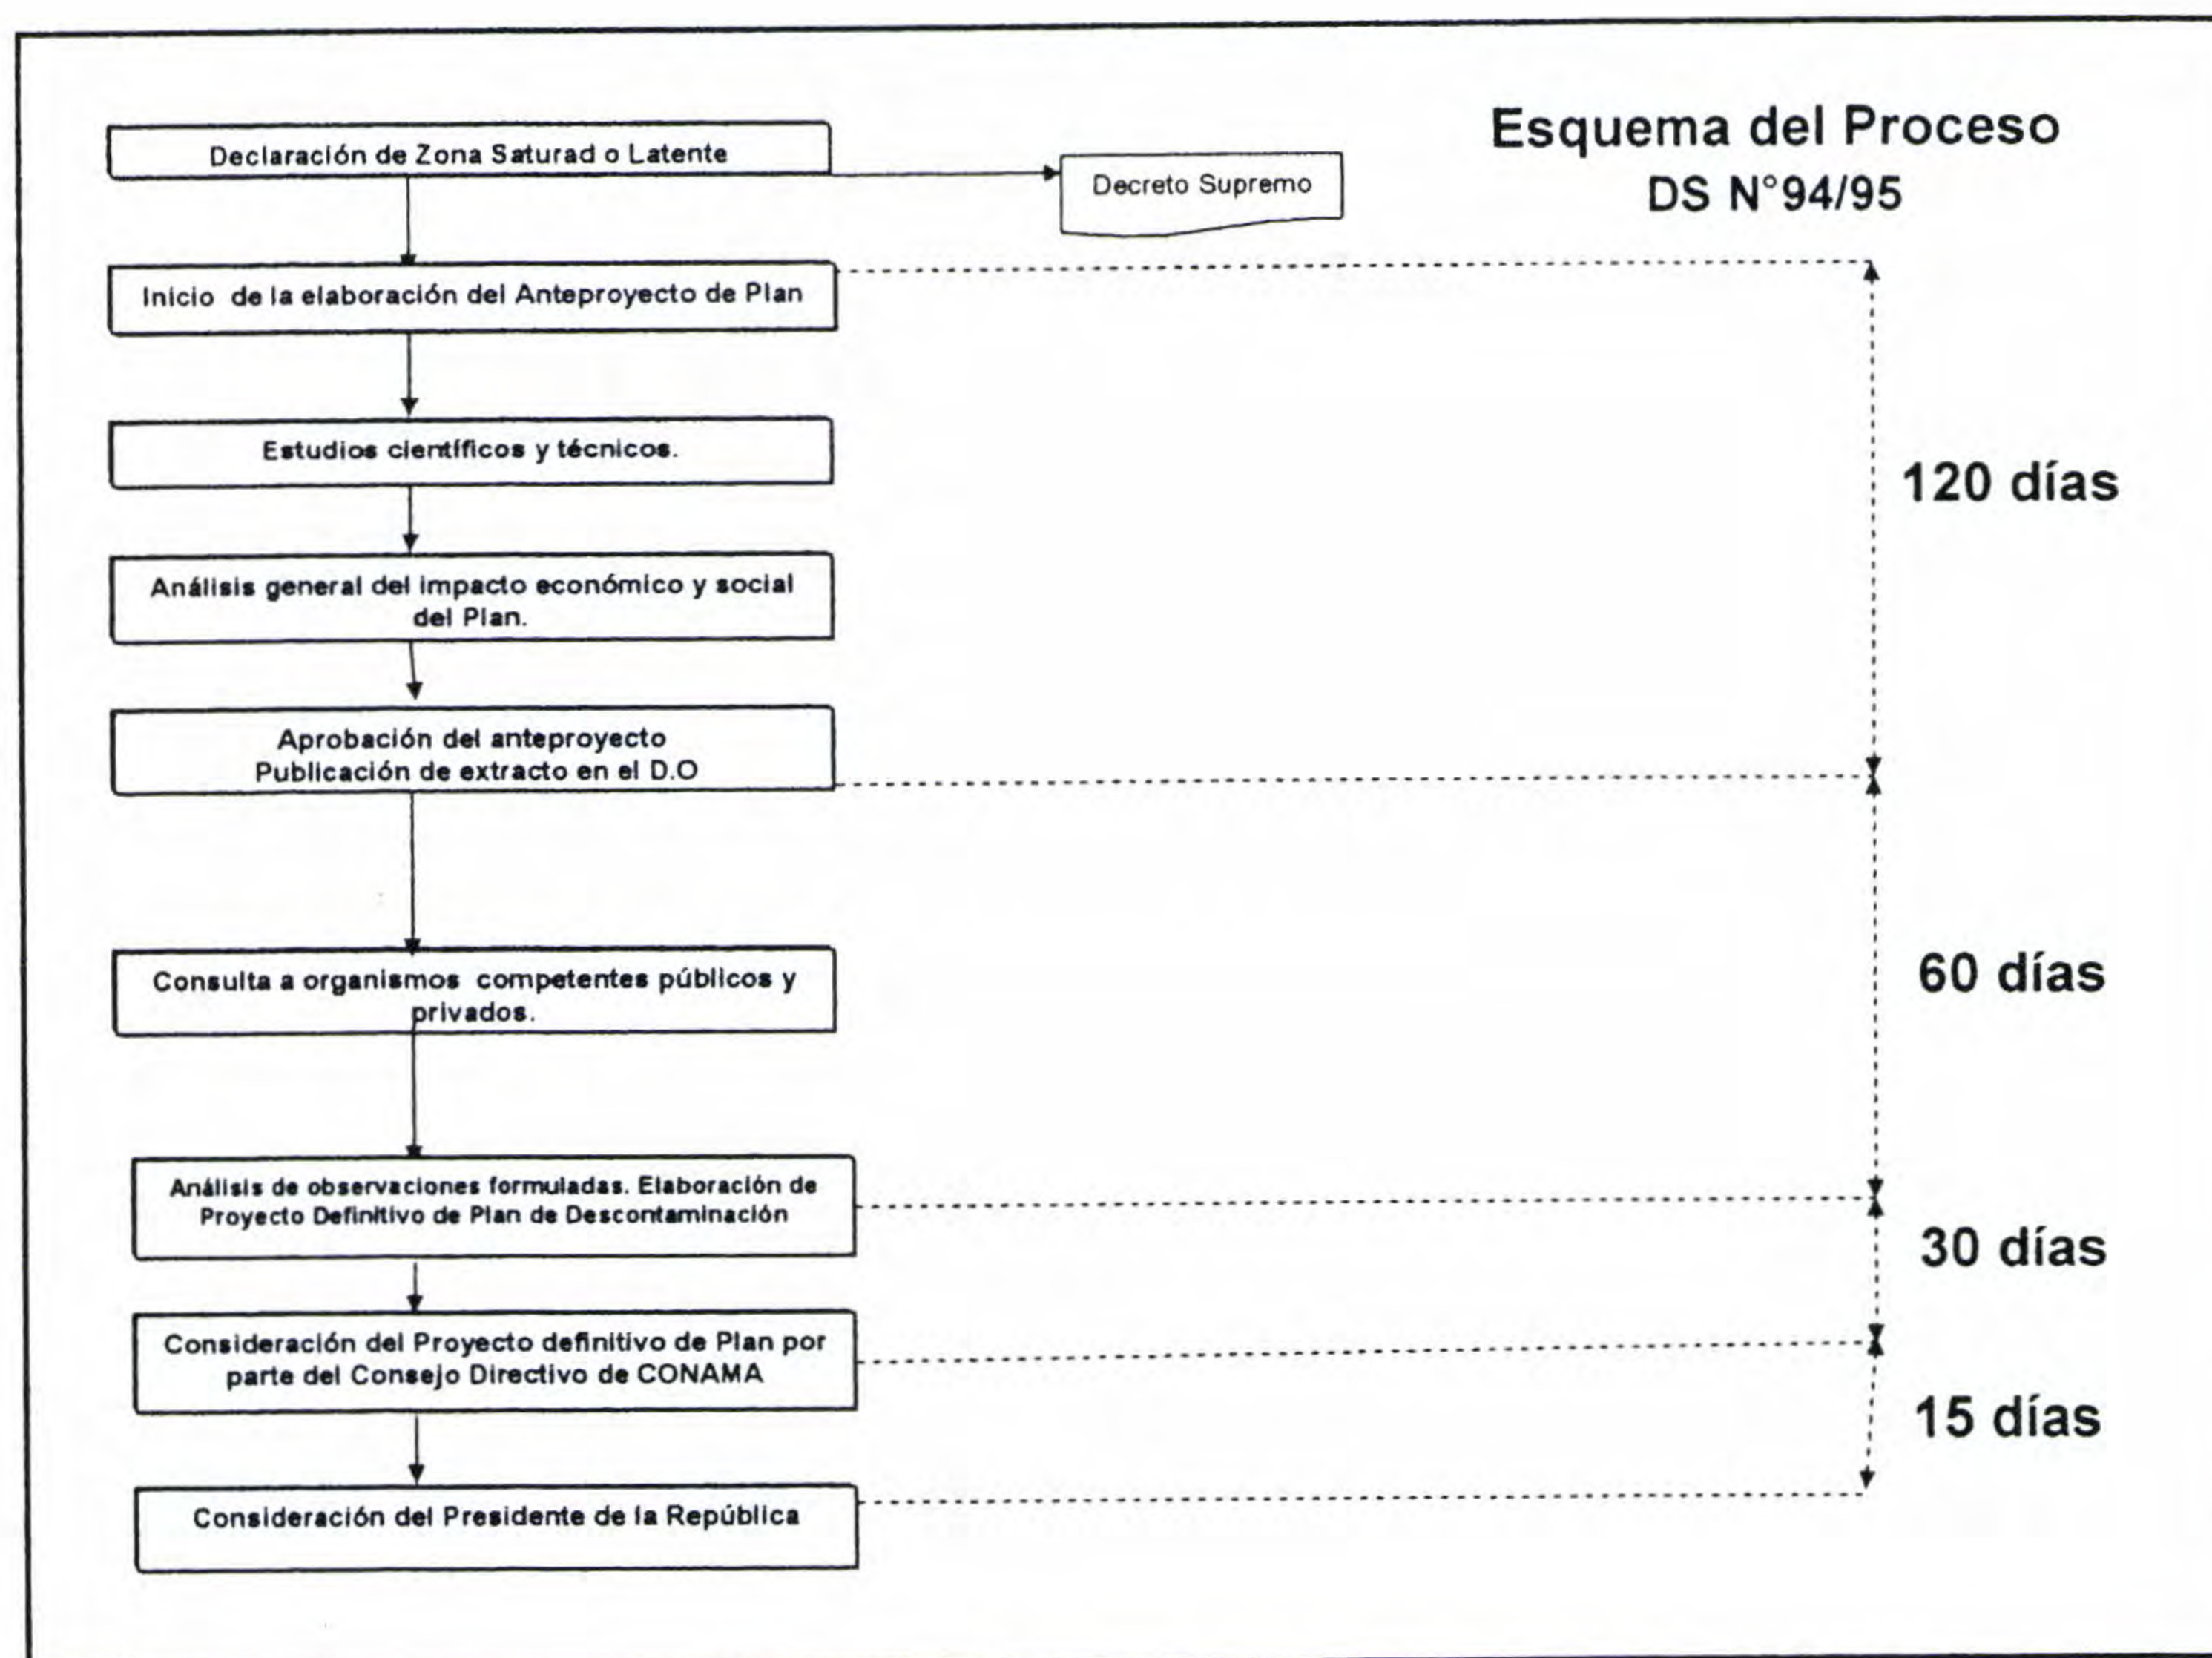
Esquema del Proceso
DS N°94/95

Declaración de Zona Saturad o Latente

Decreto Supremo

Inicio de la elaboración del Anteproyecto de Plan

Estudios científicos y técnicos.

Análisis general del impacto económico y social del Plan.

Aprobación del anteproyecto
Publicación de extracto en el D.O

Consulta a organismos competentes públicos y privados.

Análisis de observaciones formuladas. Elaboración de Proyecto Definitivo de Plan de Descontaminación

Consideración del Proyecto definitivo de Plan por parte del Consejo Directivo de CONAMA

Consideración del Presidente de la República

120 días

60 días

30 días

15 días